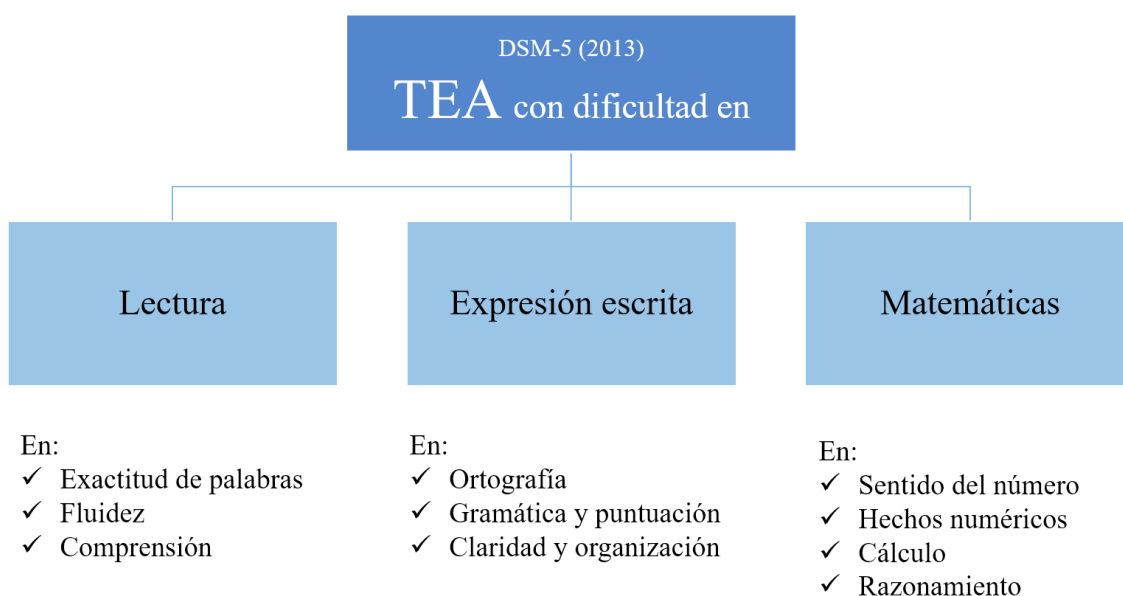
DSM-5 (2013)
TEA con dificultad en

Lectura

Expresión escrita

Matemáticas

En:
✓ Exactitud de palabras
✓ Fluidez
✓ Comprensión

En:
✓ Ortografía
✓ Gramática y puntuación
✓ Claridad y organización

En:
✓ Sentido del número
✓ Hechos numéricos
✓ Cálculo
✓ Razonamiento